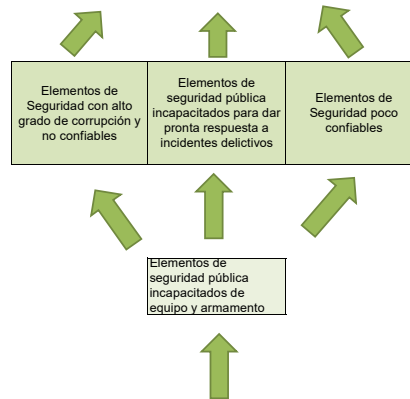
Elementos de Seguridad con alto grado de corrupción y no confiables

Elementos de seguridad pública incapacitados para dar pronta respuesta a incidentes delictivos

Elementos de Seguridad poco confiables

Elementos de seguridad pública incapacitados de equipo y armamento